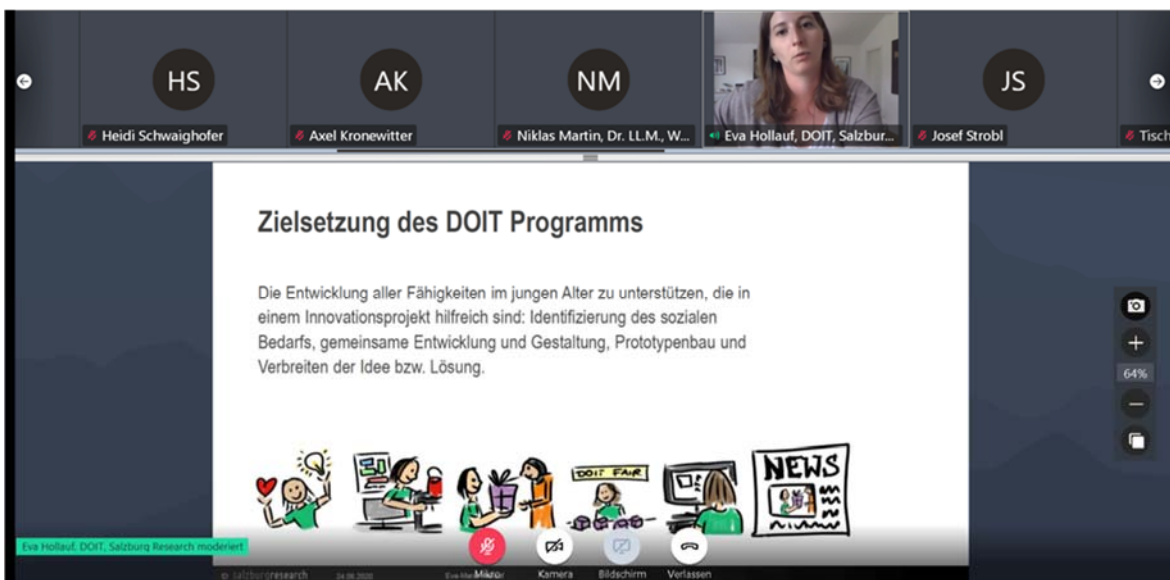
HS
Heidi Schwaighofer

AK
Axel Kronewitter

NM
Niklas Martin, Dr. LL.M., W...

Eva Hollauf, DOIT, Salzbur...

JS
Josef Strobl

Tisch

Zielsetzung des DOIT Programms

Die Entwicklung aller Fähigkeiten im jungen Alter zu unterstützen, die in einem Innovationsprojekt hilfreich sind: Identifizierung des sozialen Bedarfs, gemeinsame Entwicklung und Gestaltung, Prototypenbau und Verbreiten der Idee bzw. Lösung.

DOIT FAIR

NEWS

64%

Eva Hollauf, DOIT, Salzburg Research moderiert

salzburgresearch 24.06.2020 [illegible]

Mikro

Kamera

Bildschirm

Verlassen